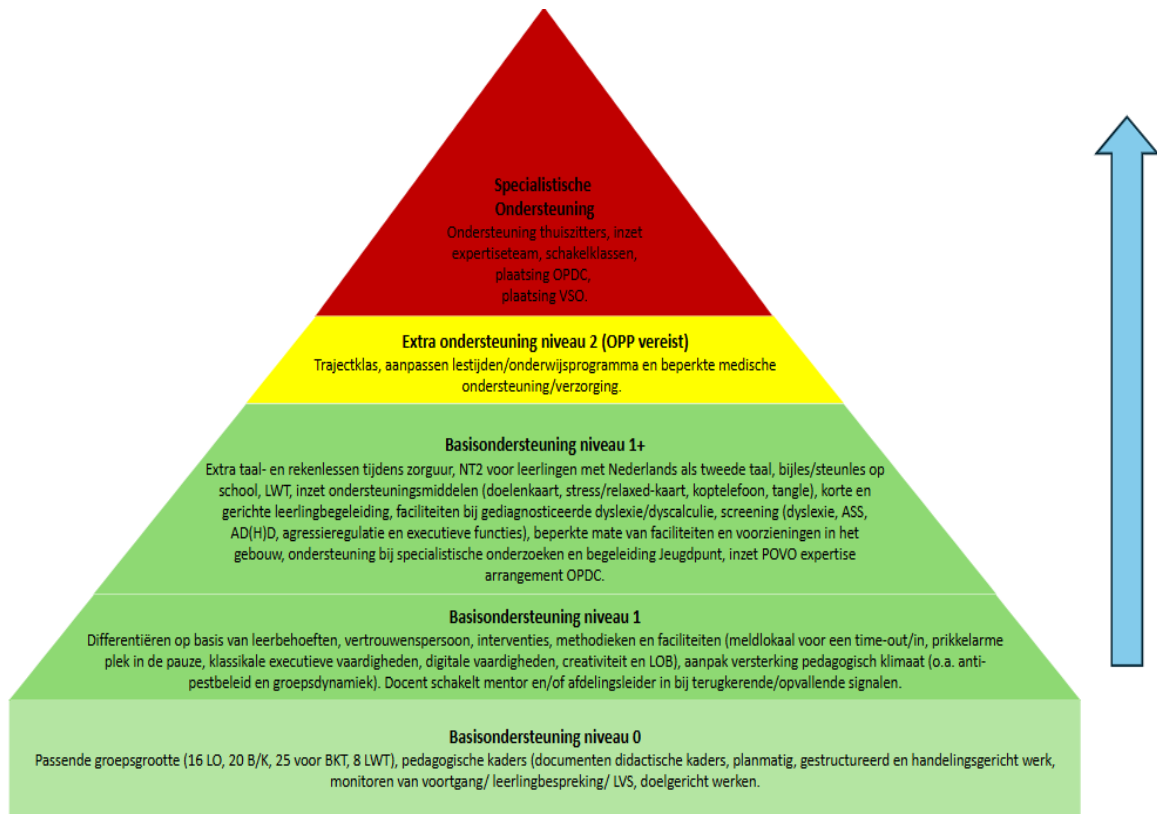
Specialistische Ondersteuning
Ondersteuning thuiszitters, inzet expertiseteam, schakelklassen, plaatsing OPDC, plaatsing VSO.

Extra ondersteuning niveau 2 (OPP vereist)
Trajectklas, aanpassen lestijden/onderwijsprogramma en beperkte medische ondersteuning/verzorging.

Basisondersteuning niveau 1+
Extra taal- en rekenlessen tijdens zorguur, NT2 voor leerlingen met Nederlands als tweede taal, bijles/steunles op school, LWT, inzet ondersteuningsmiddelen (doelenkaart, stress/relaxed-kaart, koptelefoon, tangle), korte en gerichte leerlingbegeleiding, faciliteiten bij gediagnosticeerde dyslexie/dyscalculie, screening (dyslexie, ASS, AD(H)D, agressieregulatie en executieve functies), beperkte mate van faciliteiten en voorzieningen in het gebouw, ondersteuning bij specialistische onderzoeken en begeleiding Jeugdpunt, inzet POVO expertise arrangement OPDC.

Basisondersteuning niveau 1
Differentiëren op basis van leerbehoeften, vertrouwenspersoon, interventies, methodieken en faciliteiten (meldlokaal voor een time-out/in, prikkelarme plek in de pauze, klassikale executieve vaardigheden, digitale vaardigheden, creativiteit en LOB), aanpak versterking pedagogisch klimaat (o.a. antipestbeleid en groepsdynamiek). Docent schakelt mentor en/of afdelingsleider in bij terugkerende/opvallende signalen.

Basisondersteuning niveau 0
Passende groepsgrootte (16 LO, 20 B/K, 25 voor BKT, 8 LWT), pedagogische kaders (documenten didactische kaders, planmatig, gestructureerd en handelingsgericht werk, monitoren van voortgang/ leerlingbespreking/ LVS, doelgericht werken.